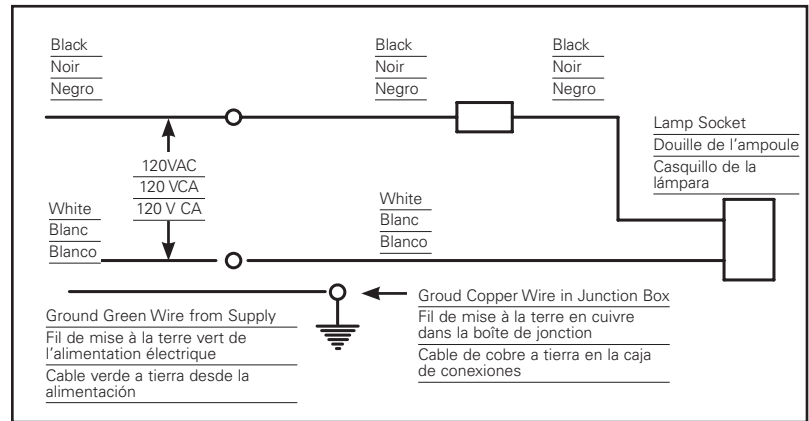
Black
Noir
Negro

Black
Noir
Negro

Black
Noir
Negro

Lamp Socket
Douille de l'ampoule
Casquillo de la lámpara

120VAC
120 VCA
120 V CA

White
Blanc
Blanco

White
Blanc
Blanco

Ground Green Wire from Supply
Fil de mise à la terre vert de l'alimentation électrique
Cable verde a tierra desde la alimentación

Groud Copper Wire in Junction Box
Fil de mise à la terre en cuivre dans la boîte de jonction
Cable de cobre a tierra en la caja de conexiones